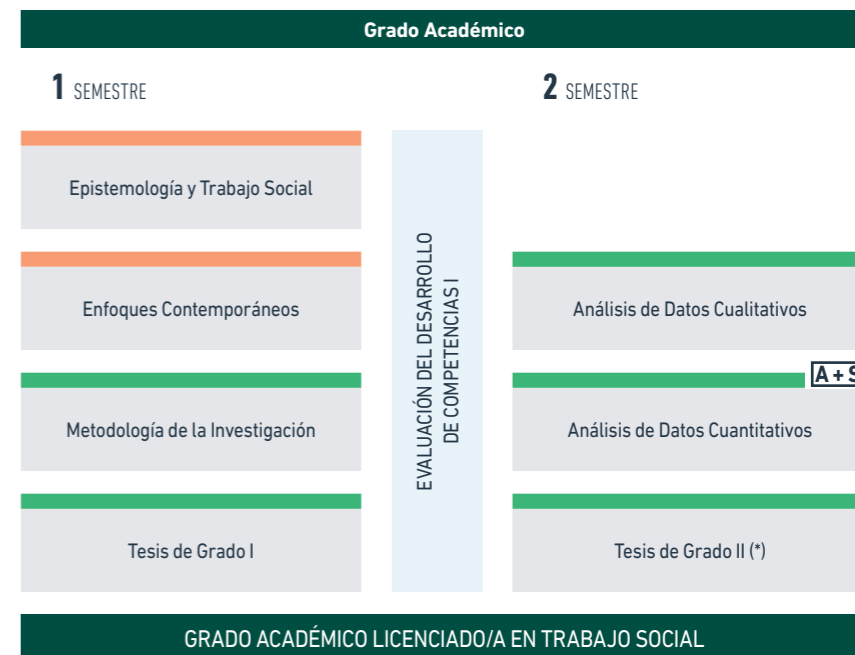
Grado Académico

1 SEMESTRE

2 SEMESTRE

Epistemología y Trabajo Social

Enfoques Contemporáneos

Metodología de la Investigación

Tesis de Grado I

EVALUACIÓN DEL DESARROLLO DE COMPETENCIAS I

Análisis de Datos Cualitativos

A + S

Análisis de Datos Cuantitativos

Tesis de Grado II (*)

GRADO ACADÉMICO LICENCIADO/A EN TRABAJO SOCIAL